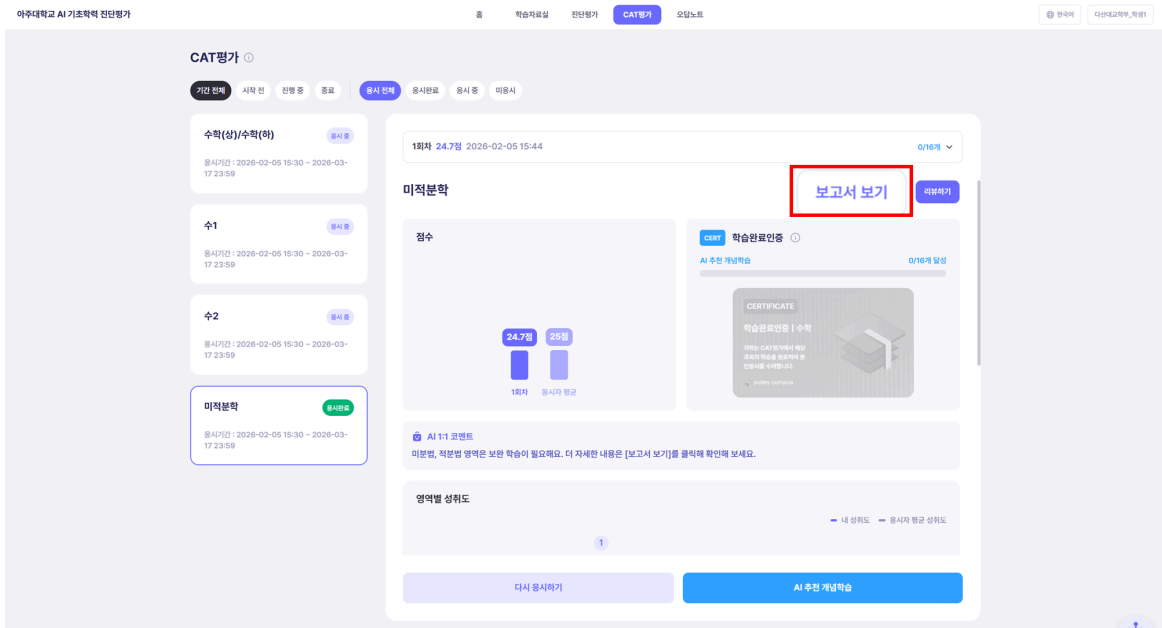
아주대학교 AI 기초학력 진단평가

홈 학습자료실 진단평가 CAT평가 오답노트

한국어 다산대교학부_학생1

CAT평가

기간 전체 시작 전 진행 중 종료 응시 전체 응시완료 응시 중 미응시

수학(상)/수학(하) 응시 중
응시기간 : 2026-02-05 15:30 ~ 2026-03-17 23:59

수1 응시 중
응시기간 : 2026-02-05 15:30 ~ 2026-03-17 23:59

수2 응시 중
응시기간 : 2026-02-05 15:30 ~ 2026-03-17 23:59

미적분학 응시완료
응시기간 : 2026-02-05 15:30 ~ 2026-03-17 23:59

1회차 24.7점 2026-02-05 15:44 0/16개

미적분학 보고서 보기 리뷰하기

점수

24.7점 25점

1회차 응시자 평균

CERT 학습완료인증

AI 추천 개념학습 0/16개 달성

CERTIFICATE
학습완료인증 | 수학
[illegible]

AI 1:1 코멘트
미분법, 적분법 영역은 보완 학습이 필요해요. 더 자세한 내용은 [보고서 보기]를 클릭해 확인해 보세요.

영역별 성취도

내 성취도 응시자 평균 성취도

1

다시 응시하기 AI 추천 개념학습